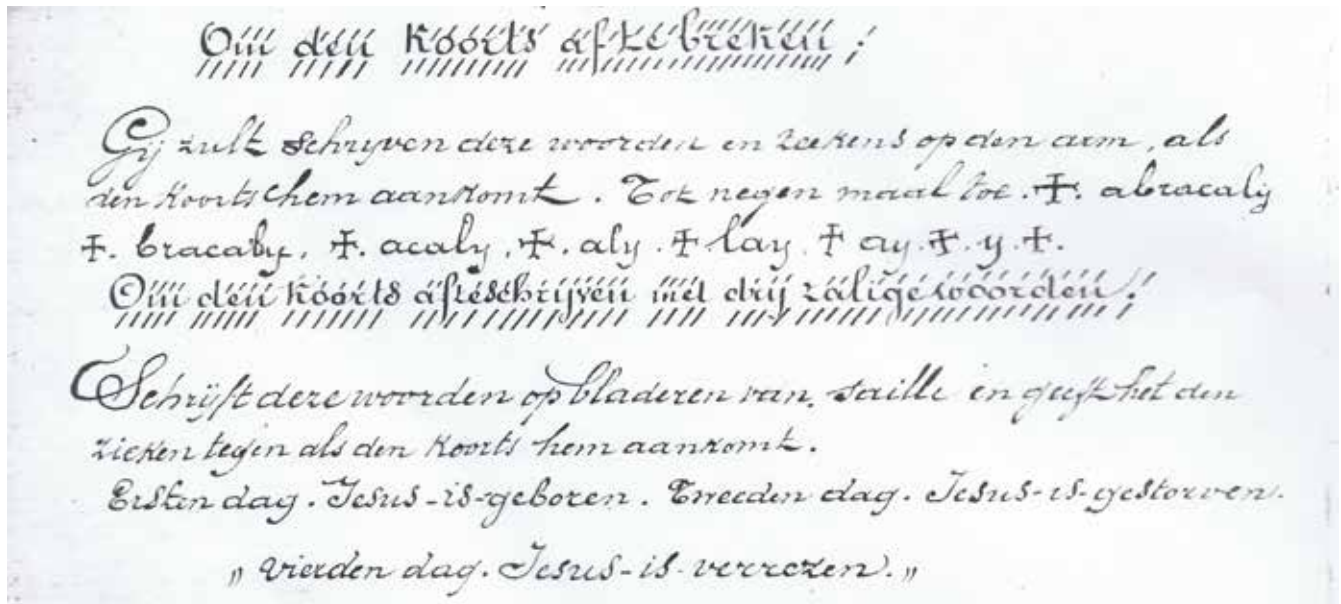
Om den Koorts af te breken;

Gij zult schryven deze woorden en teekens op den arm, als den Koorts hem aankomt. Tot negen maal toe. ✠. abracaly ✠. bracaly. ✠. acaly. ✠. aly. ✠ lay. ✠ ay. ✠. y. ✠.

Om den Koorts af te schrijven met drij zalige woorden!

Schrijft deze woorden op bladeren van saille en geeft het den zieken tegen als den Koorts hem aankomt.

Eersten dag. Jesus-is-geboren. Tweeden dag. Jesus-is-gestorven.

" Vierden dag. Jesus-is-verrezen. "